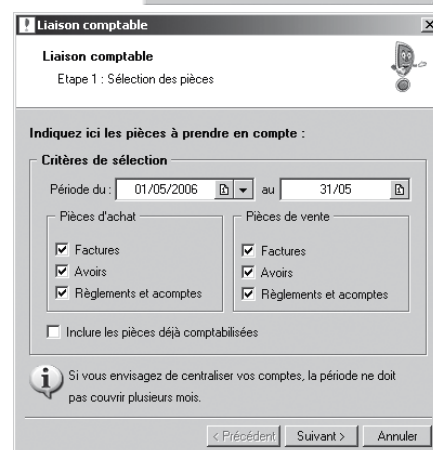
Liaison comptable

Liaison comptable

Etape 1 : Sélection des pièces

Indiquez ici les pièces à prendre en compte :

Critères de sélection

Période du : 01/05/2006 au 31/05

Pièces d'achat

Factures

Avoirs

Règlements et acomptes

Pièces de vente

Factures

Avoirs

Règlements et acomptes

Inclure les pièces déjà comptabilisées

Si vous envisagez de centraliser vos comptes, la période ne doit pas couvrir plusieurs mois.

< Précédent Suivant > Annuler